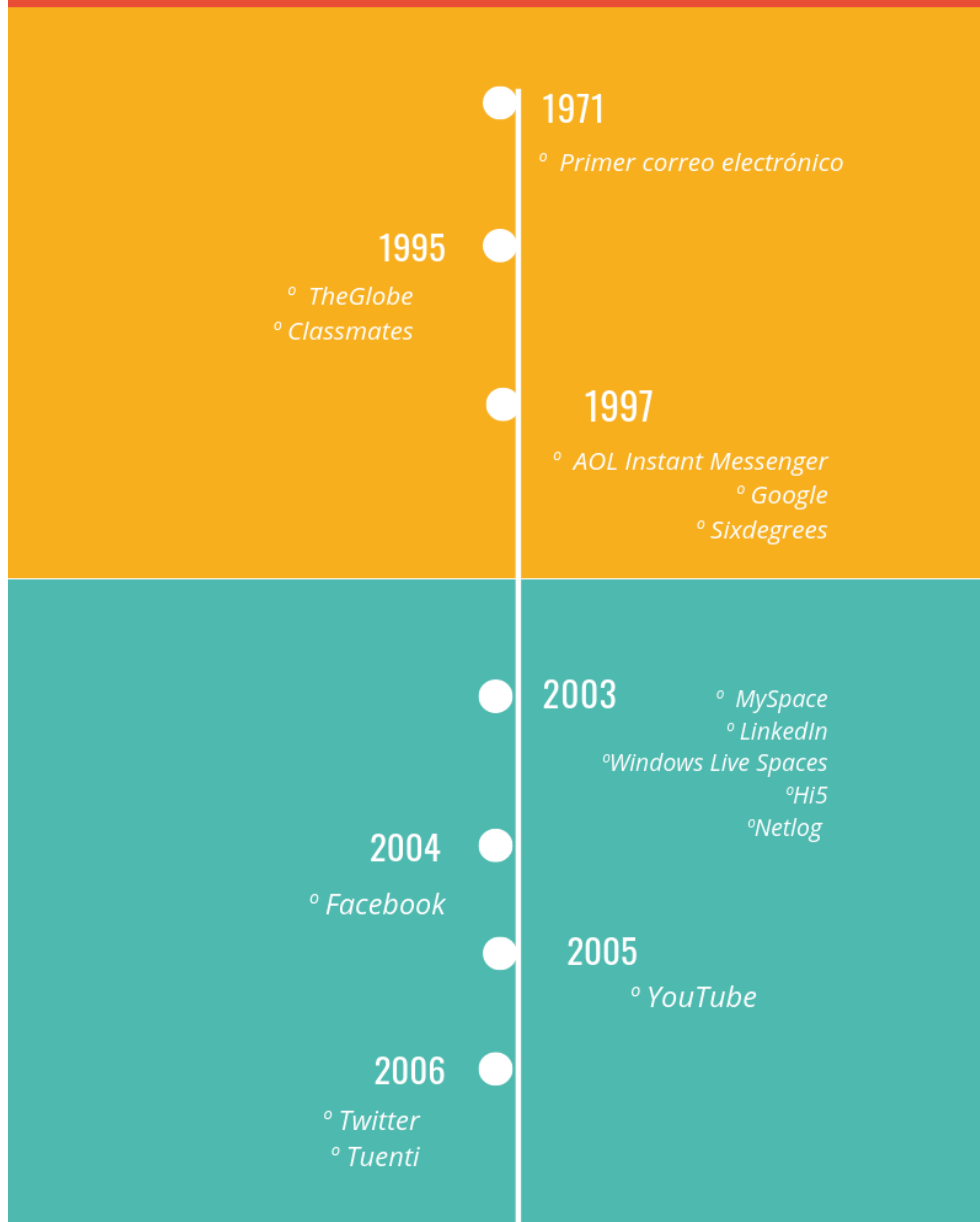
1971

º Primer correo electrónico

1995

º TheGlobe
º Classmates

1997

º AOL Instant Messenger
º Google
º Sixdegrees

2003

º MySpace
º LinkedIn
ºWindows Live Spaces
ºHi5
ºNetlog

2004

º Facebook

2005

º YouTube

2006

º Twitter
º Tuenti